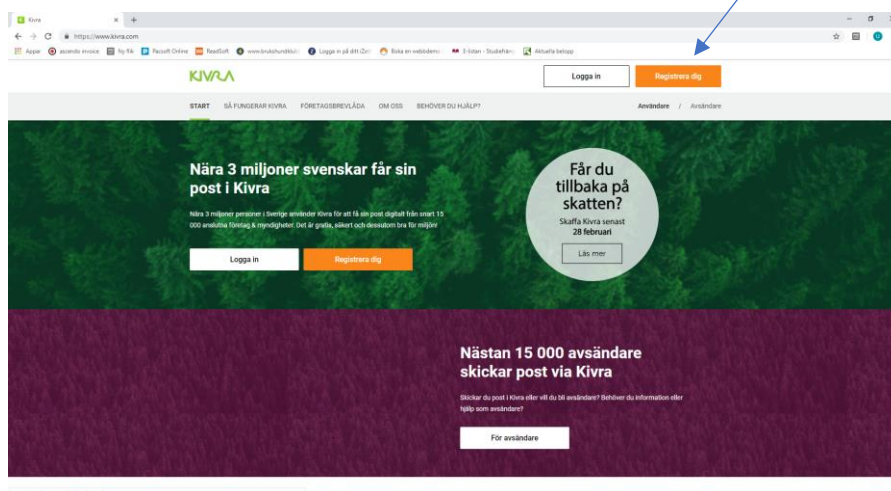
Kivra
https://www.kivra.com
Appar ascendo invoice fly-fik Pacsoft Online ReadSoft www.brukshundklub Logga in på ditt iZet Boka en webbdemo E-tidan - Studiehän Aktuella belopp

KIVRA
Logga in
Registrera dig

START SÅ FUNGERAR KIVRA FÖRETAGSBREVLÅDA OM OSS BEHÖVER DU HJÄLP?
Användare / Avsändare

Nära 3 miljoner svenskar får sin post i Kivra

Nära 3 miljoner personer i Sverige använder Kivra för att få sin post digitalt från snart 15 000 anslutna företag & myndigheter. Det är gratis, säkert och dessutom bra för miljön!

Logga in
Registrera dig

Får du tillbaka på skatten?
Skaffa Kivra senast 28 februari
Läs mer

Nästan 15 000 avsändare skickar post via Kivra

Skickar du post i Kivra eller vill du bli avsändare? Behöver du information eller hjälp som avsändare?

För avsändare